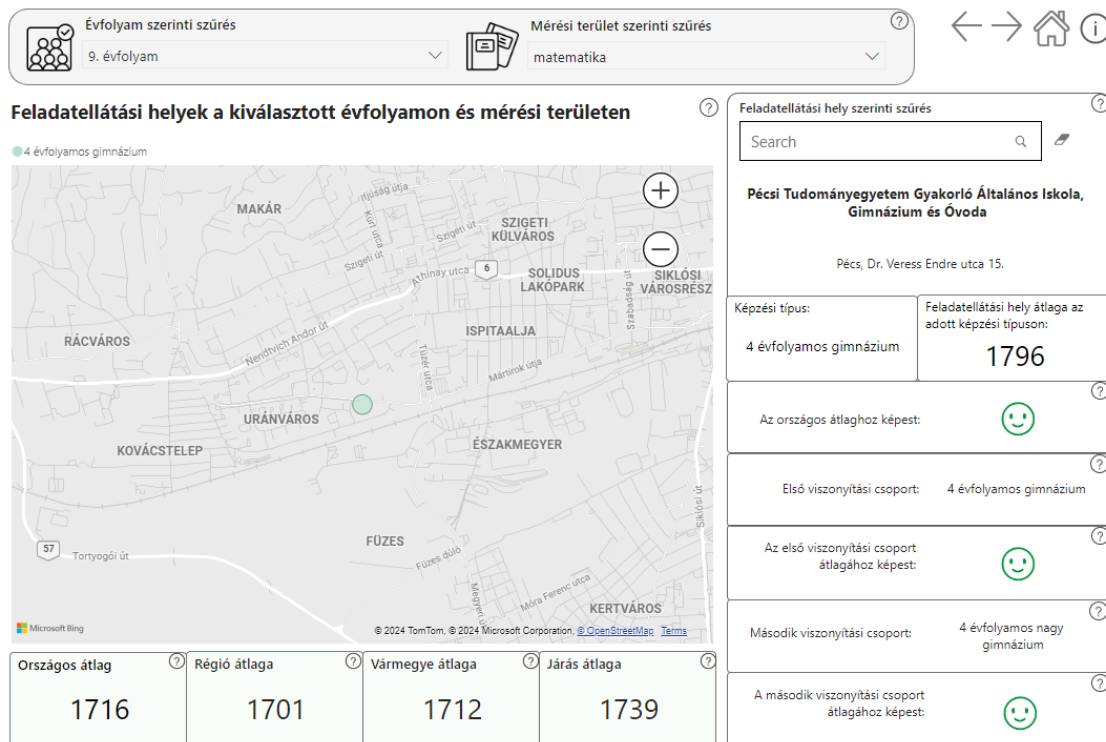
Évfolyam szerinti szűrés
9. évfolyam

Mérési terület szerinti szűrés
matematika

?

Feladatellátási helyek a kiválasztott évfolyamon és mérési területen

4 évfolyamos gimnázium

Ifjúság útja
MAKÁR
Kurír utca
Szigeti út
SZIGETI KÜLVÁROS
Szigeti út
Athinay utca
6
SOLIDUS LAKÓPARK
SIKLÓSI VÁROSRÉSZ
RÁCVÁROS
Nendtvich Andor út
ISPITAALJA
Tüzér utca
Mártírok útja
URÁNVÁROS
KOVÁCSTELEP
ÉSZAKMEGYER
57
Tortyogói út
FÜZES
Füzes dűlő
Megyeri út
Móra Ferenc utca
KERTVÁROS
Siklósi út

Microsoft Bing
© 2024 TomTom, © 2024 Microsoft Corporation, © OpenStreetMap Terms

Országos átlag
1716

Régió átlaga
1701

Vármegye átlaga
1712

Járás átlaga
1739

Feladatellátási hely szerinti szűrés
Search

Pécsi Tudományegyetem Gyakorló Általános Iskola, Gimnázium és Óvoda

Pécs, Dr. Veress Endre utca 15.

Képzési típus:
4 évfolyamos gimnázium

Feladatellátási hely átlaga az adott képzési típuson:
1796

Az országos átlaghoz képest:

Első viszonyítási csoport:
4 évfolyamos gimnázium

Az első viszonyítási csoport átlagához képest:

Második viszonyítási csoport:
4 évfolyamos nagy gimnázium

A második viszonyítási csoport átlagához képest: